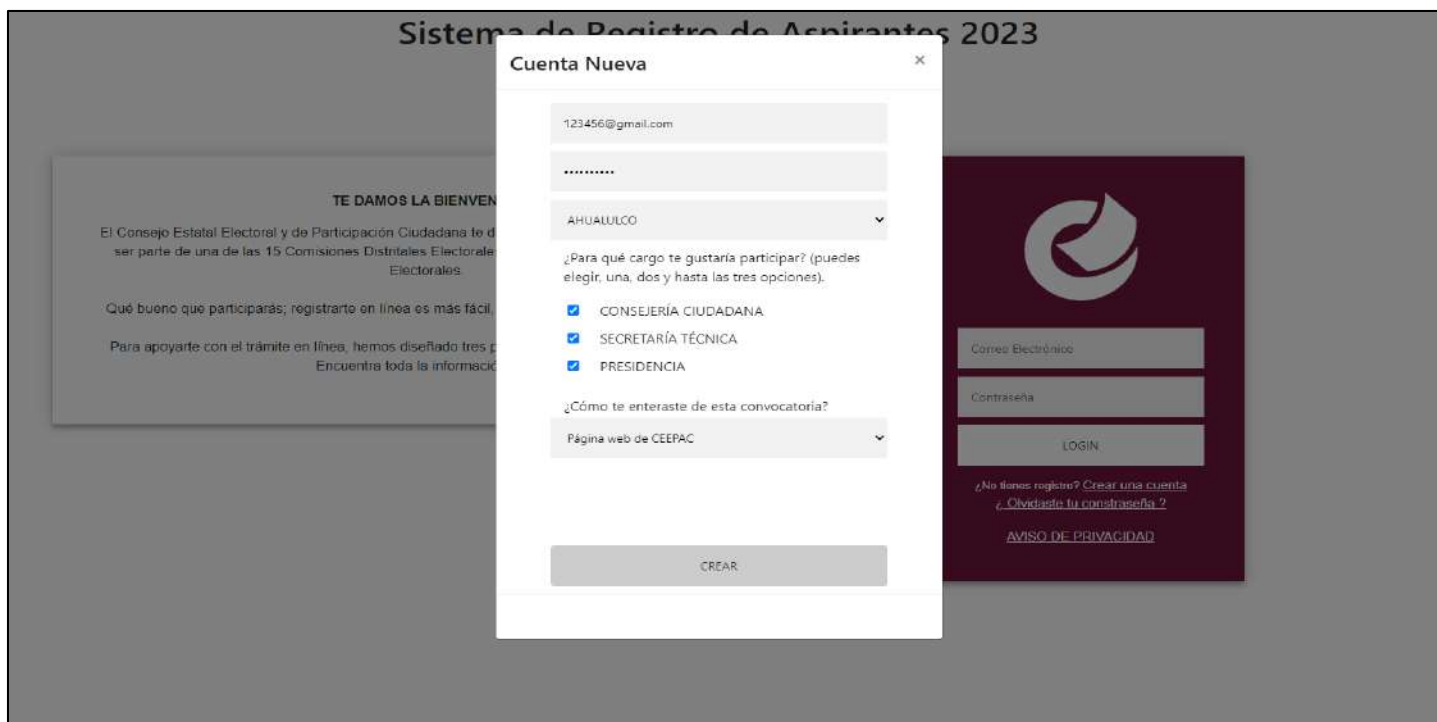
Sistema de Registro de Aspirantes 2023

Cuenta Nueva

×

123456@gmail.com

..........

AHUALULCO

¿Para qué cargo te gustaría participar? (puedes elegir, una, dos y hasta las tres opciones).

CONSEJERÍA CIUDADANA

SECRETARÍA TÉCNICA

PRESIDENCIA

¿Cómo te enteraste de esta convocatoria?

Página web de CEEPAC

CREAR

TE DAMOS LA BIENVEN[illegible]

El Consejo Estatal Electoral y de Participación Ciudadana te d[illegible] ser parte de una de las 15 Comisiones Distritales Electorale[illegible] Electorales

Qué bueno que participarás; registrarte en línea es más fácil, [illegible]

Para apoyarte con el trámite en línea, hemos diseñado tres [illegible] Encuentra toda la informació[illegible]

Correo Electrónico

Contraseña

LOGIN

¿No tienes registro? Crear una cuenta

¿ Olvidaste tu constraseña ?

AVISO DE PRIVACIDAD